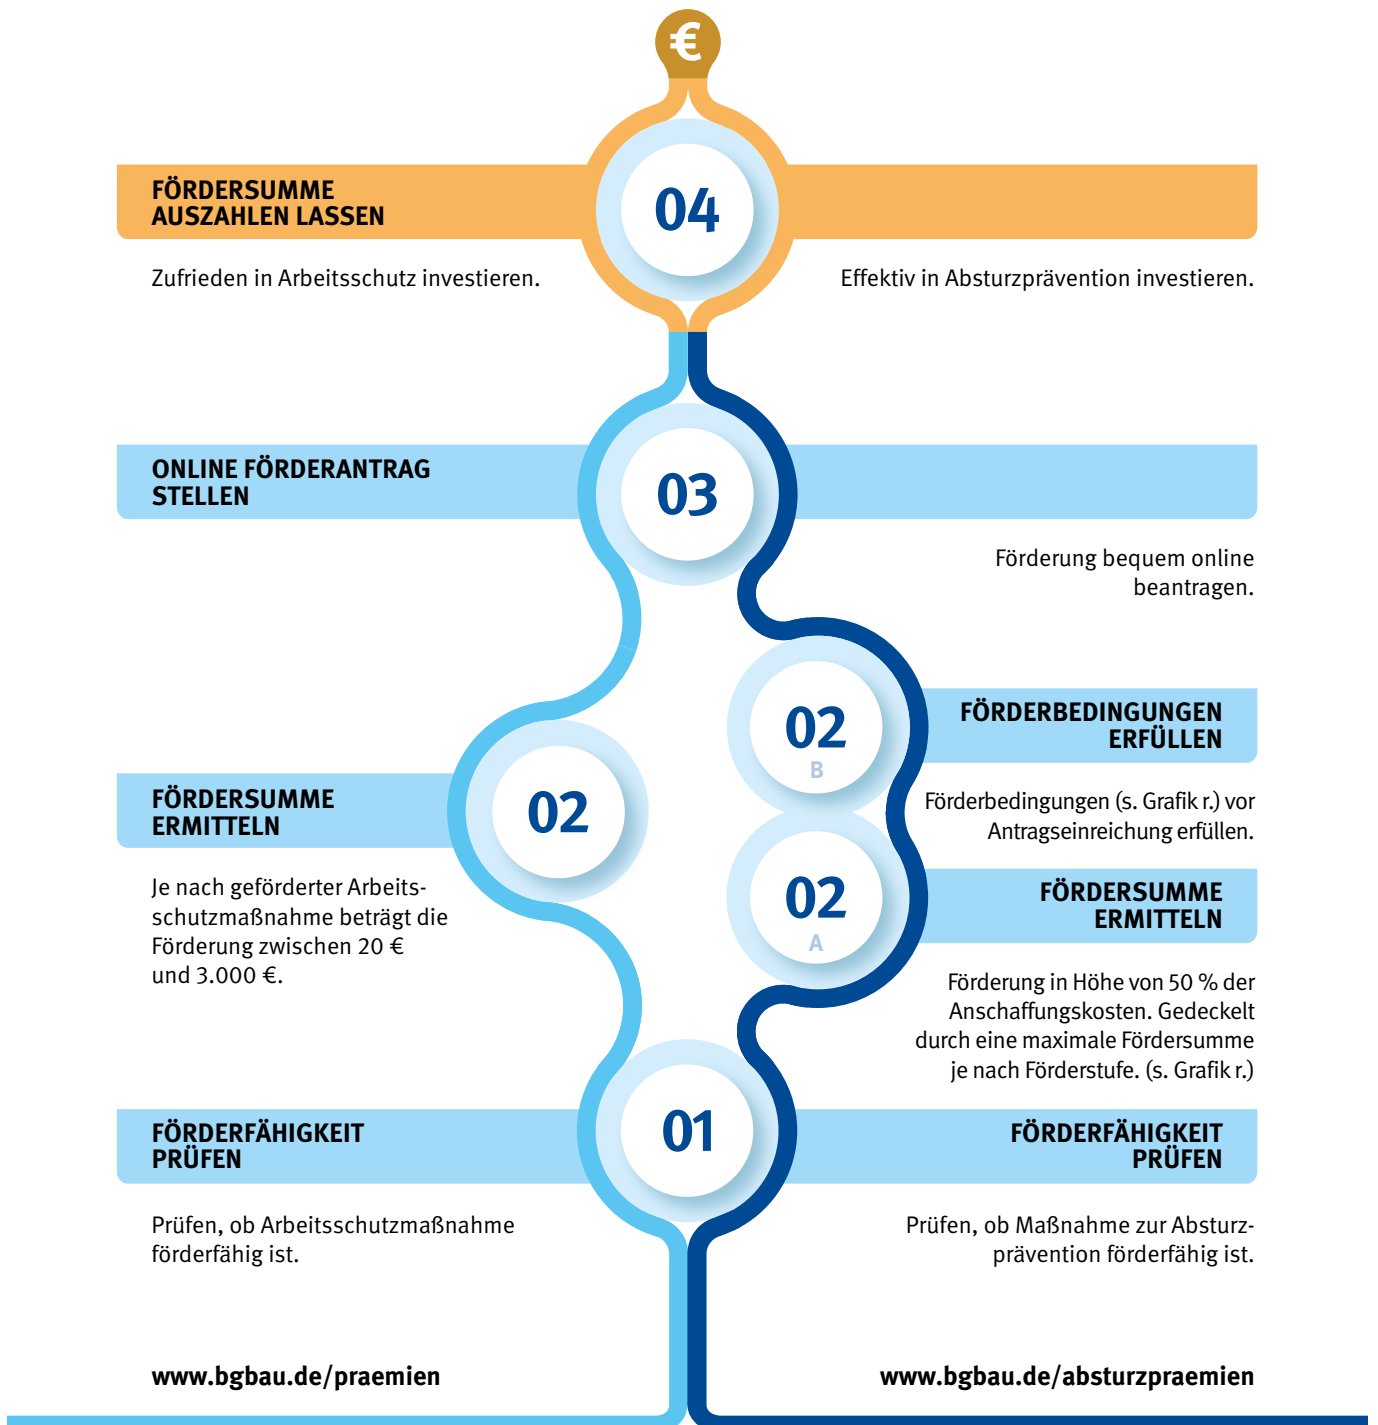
€

FÖRDERSUMME AUSZAHLEN LASSEN

04

Zufrieden in Arbeitsschutz investieren.

Effektiv in Absturzprävention investieren.

ONLINE FÖRDERANTRAG STELLEN

03

Förderung bequem online beantragen.

02
B

FÖRDERBEDINGUNGEN ERFÜLLEN

Förderbedingungen (s. Grafik r.) vor Antragseinreichung erfüllen.

FÖRDERSUMME ERMITTELN

02

Je nach geförderter Arbeitsschutzmaßnahme beträgt die Förderung zwischen 20 € und 3.000 €.

02
A

FÖRDERSUMME ERMITTELN

Förderung in Höhe von 50 % der Anschaffungskosten. Gedeckelt durch eine maximale Fördersumme je nach Förderstufe. (s. Grafik r.)

FÖRDERFÄHIGKEIT PRÜFEN

01

FÖRDERFÄHIGKEIT PRÜFEN

Prüfen, ob Arbeitsschutzmaßnahme förderfähig ist.

Prüfen, ob Maßnahme zur Absturzprävention förderfähig ist.

www.bgbau.de/praemien

www.bgbau.de/absturzpraemien